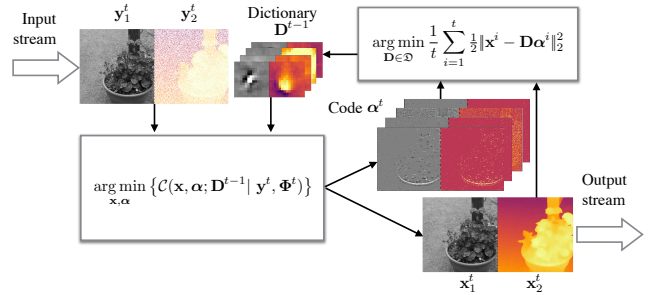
Input stream

$\mathbf{y}_1^t$

$\mathbf{y}_2^t$

Dictionary $\mathbf{D}^{t-1}$

$\underset{\mathbf{D}\in\mathfrak{D}}{\arg\min}\ \frac{1}{t}\sum_{i=1}^{t}\frac{1}{2}\|\mathbf{x}^i-\mathbf{D}\boldsymbol{\alpha}^i\|_2^2$

Code $\boldsymbol{\alpha}^t$

$\underset{\mathbf{x},\boldsymbol{\alpha}}{\arg\min}\left\{\mathcal{C}(\mathbf{x},\boldsymbol{\alpha};\mathbf{D}^{t-1}|\ \mathbf{y}^t,\boldsymbol{\Phi}^t)\right\}$

Output stream

$\mathbf{x}_1^t$

$\mathbf{x}_2^t$